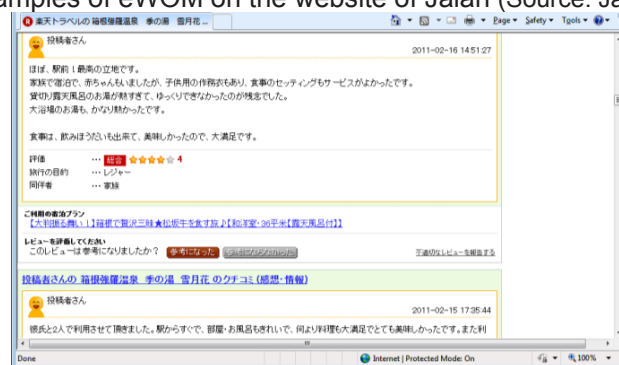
amples of eWOM on the website of Jalan (Source: Ja

楽天トラベルの 箱根強羅温泉 季の湯 雪月花 ...

Page ▾ Safety ▾ Tools ▾

投稿者さん

2011-02-16 14:51:27

ほぼ、駅前１番画の立地です。
家族で宿泊で、赤ちゃんもいましたが、子供用の作務衣もあり、食事のセッティングもサービスがよかったです。
貸切り露天風呂のお湯が熱すぎて、ゆっくりできなかったのが残念でした。
大浴場のお湯も、かなり熱かったです。

食事は、飲みほうだいも出来て、美味しかったので、大満足です。

評価 … 総合 ★★★★☆ 4
旅行の目的 … レジャー
同伴者 … 家族

ご利用の宿泊プラン
【大判振る舞い！】箱根で贅沢三昧★松阪牛を食す旅♪【和洋室・36平米【露天風呂付】】

レビューを評価してください
このレビューは参考になりましたか？ 参考になった 参考にならなかった

不適切なレビューを報告する

投稿者さんの 箱根強羅温泉 季の湯 雪月花 のクチコミ（感想・情報）

投稿者さん

2011-02-15 17:35:44

彼氏と2人で利用させて頂きました。駅からすぐで、部屋・お風呂もきれいで、何より料理も大満足でとても美味しかったです。また利

Done

Internet | Protected Mode: On

100%